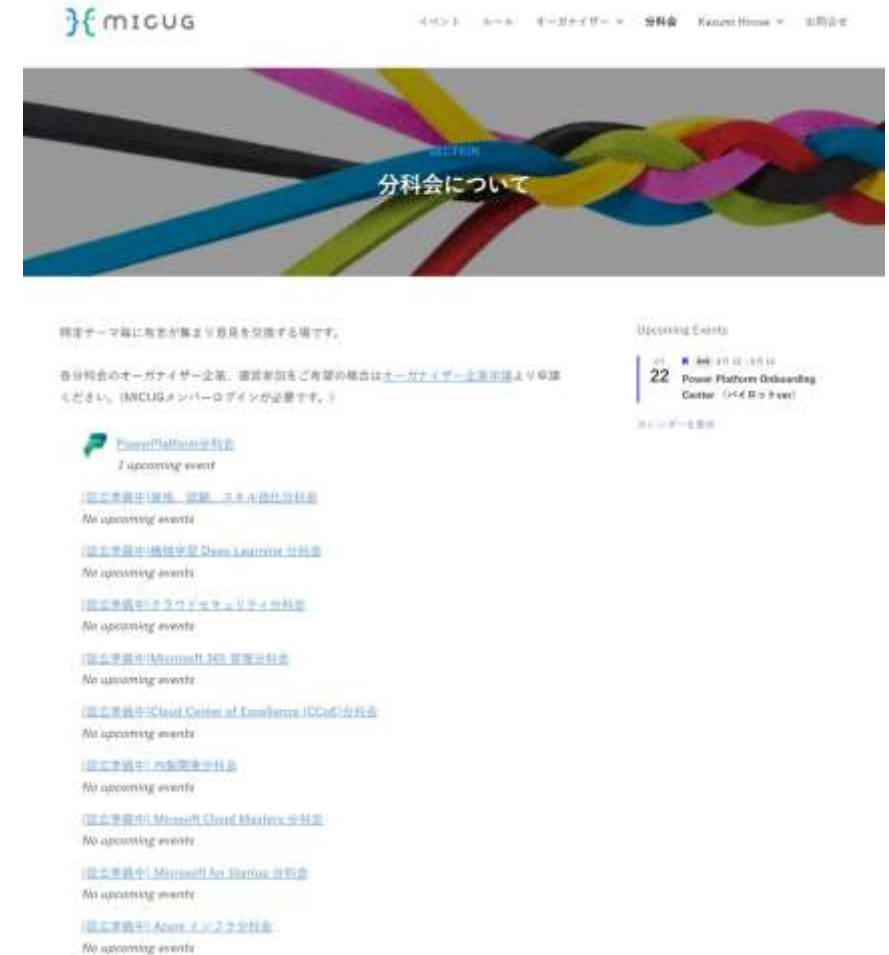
MICUG

イベント　ルール　オーガナイザー　分科会　Kazumi House　お問合せ

SECTION

分科会について

特定テーマ毎に有志が集まり意見を交換する場です。

各分科会のオーガナイザー企業、運営参加をご希望の場合はオーガナイザー企業申請より申請ください。（MICUGメンバーログインが必要です。）

PowerPlatform分科会
1 upcoming event

[設立準備中]資格、認定、スキル強化分科会
No upcoming events

[設立準備中]機械学習 Deep Learning 分科会
No upcoming events

[設立準備中]クラウドセキュリティ分科会
No upcoming events

[設立準備中]Microsoft 365 管理分科会
No upcoming events

[設立準備中]Cloud Center of Excellence (CCoE)分科会
No upcoming events

[設立準備中] 内製開発分科会
No upcoming events

[設立準備中] Microsoft Cloud Masters 分科会
No upcoming events

[設立準備中] Microsoft for Startups 分科会
No upcoming events

[設立準備中] Azure インフラ分科会
No upcoming events

Upcoming Events

22 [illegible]
Power Platform Onboarding Center（パイロットver）

カレンダーを表示